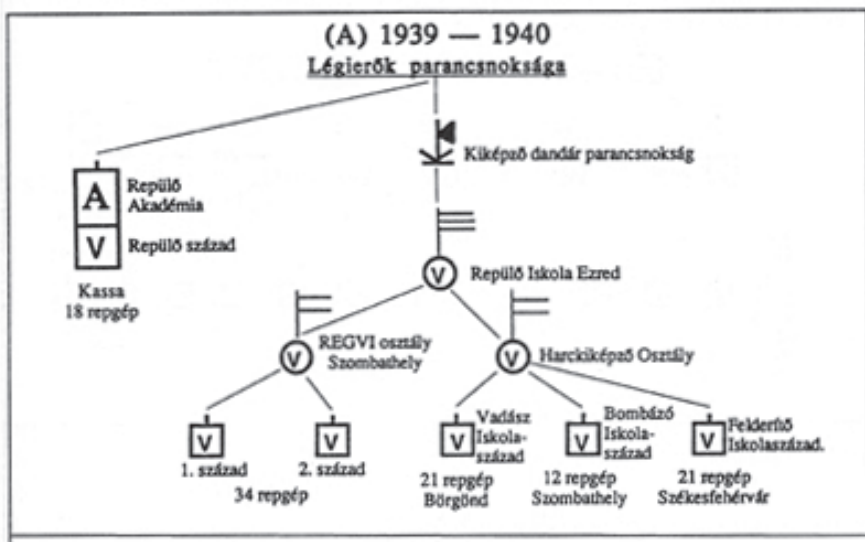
(A) 1939 — 1940
Légierők parancsnoksága

Kiképző dandár parancsnokság

A Repülő Akadémia
V Repülő század

Kassa
18 repgép

V Repülő Iskola Ezred

V REGVI osztály Szombathely

V Harckiképző Osztály

V
1. század

V
2. század

34 repgép

V Vadász Iskolaszázad
21 repgép
Börgönd

V Bombázó Iskolaszázad
12 repgép
Szombathely

V Felderítő Iskolaszázad.
21 repgép
Székesfehérvár